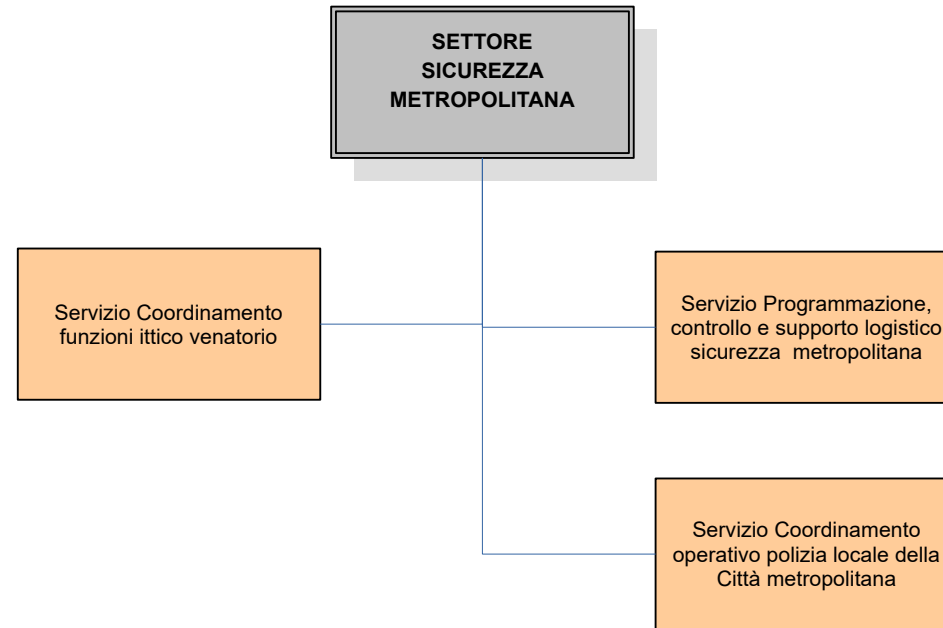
SETTORE SICUREZZA METROPOLITANA

Servizio Coordinamento funzioni ittico venatorio

Servizio Programmazione, controllo e supporto logistico sicurezza metropolitana

Servizio Coordinamento operativo polizia locale della Città metropolitana